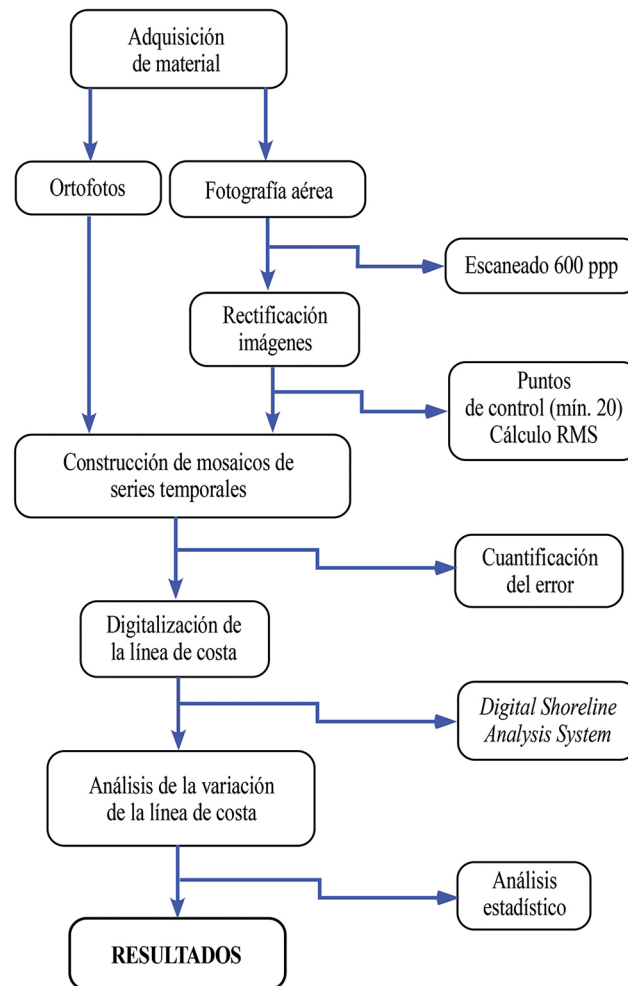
Adquisición de material

Ortofotos

Fotografía aérea

Escaneado 600 ppp

Rectificación imágenes

Puntos de control (mín. 20) Cálculo RMS

Construcción de mosaicos de series temporales

Cuantificación del error

Digitalización de la línea de costa

*Digital Shoreline Analysis System*

Análisis de la variación de la línea de costa

Análisis estadístico

**RESULTADOS**